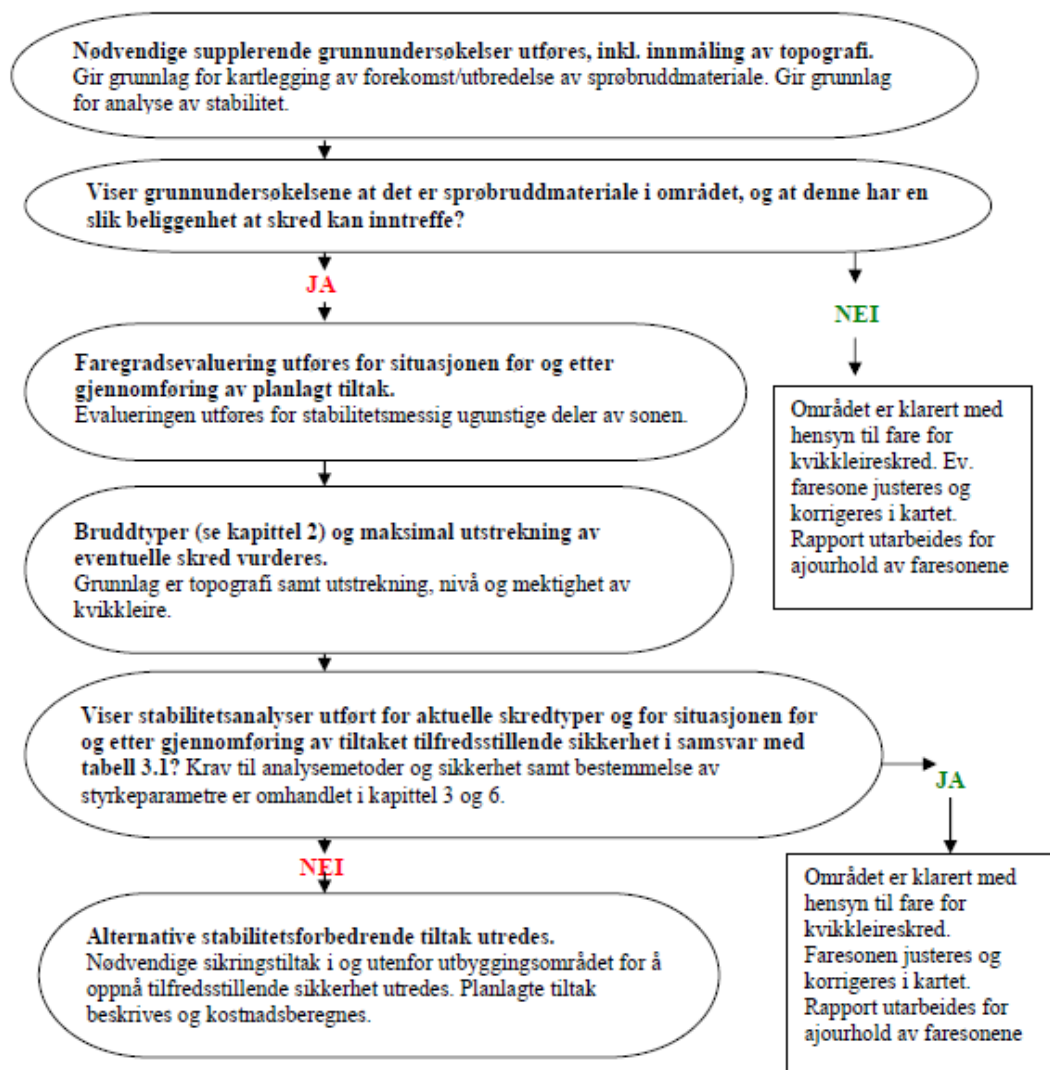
**Nødvendige supplerende grunnundersøkelser utføres, inkl. innmåling av topografi.**
Gir grunnlag for kartlegging av forekomst/utbredelse av sprøbruddmateriale. Gir grunnlag for analyse av stabilitet.

**Viser grunnundersøkelsene at det er sprøbruddmateriale i området, og at denne har en slik beliggenhet at skred kan inntreffe?**

JA

NEI

**Faregradsevaluering utføres for situasjonen før og etter gjennomføring av planlagt tiltak.**
Evalueringen utføres for stabilitetsmessig ugunstige deler av sonen.

Området er klarert med hensyn til fare for kvikkleireskred. Ev. faresone justeres og korrigeres i kartet. Rapport utarbeides for ajourhold av faresonene

**Bruddtyper (se kapittel 2) og maksimal utstrekning av eventuelle skred vurderes.**
Grunnlag er topografi samt utstrekning, nivå og mektighet av kvikkleire.

**Viser stabilitetsanalyser utført for aktuelle skredtyper og for situasjonen før og etter gjennomføring av tiltaket tilfredsstillende sikkerhet i samsvar med tabell 3.1?** Krav til analysemetoder og sikkerhet samt bestemmelse av styrkeparametre er omhandlet i kapittel 3 og 6.

JA

NEI

Området er klarert med hensyn til fare for kvikkleireskred. Faresonen justeres og korrigeres i kartet. Rapport utarbeides for ajourhold av faresonene

**Alternative stabilitetsforbedrende tiltak utredes.**
Nødvendige sikringstiltak i og utenfor utbyggingsområdet for å oppnå tilfredsstillende sikkerhet utredes. Planlagte tiltak beskrives og kostnadsberegnes.